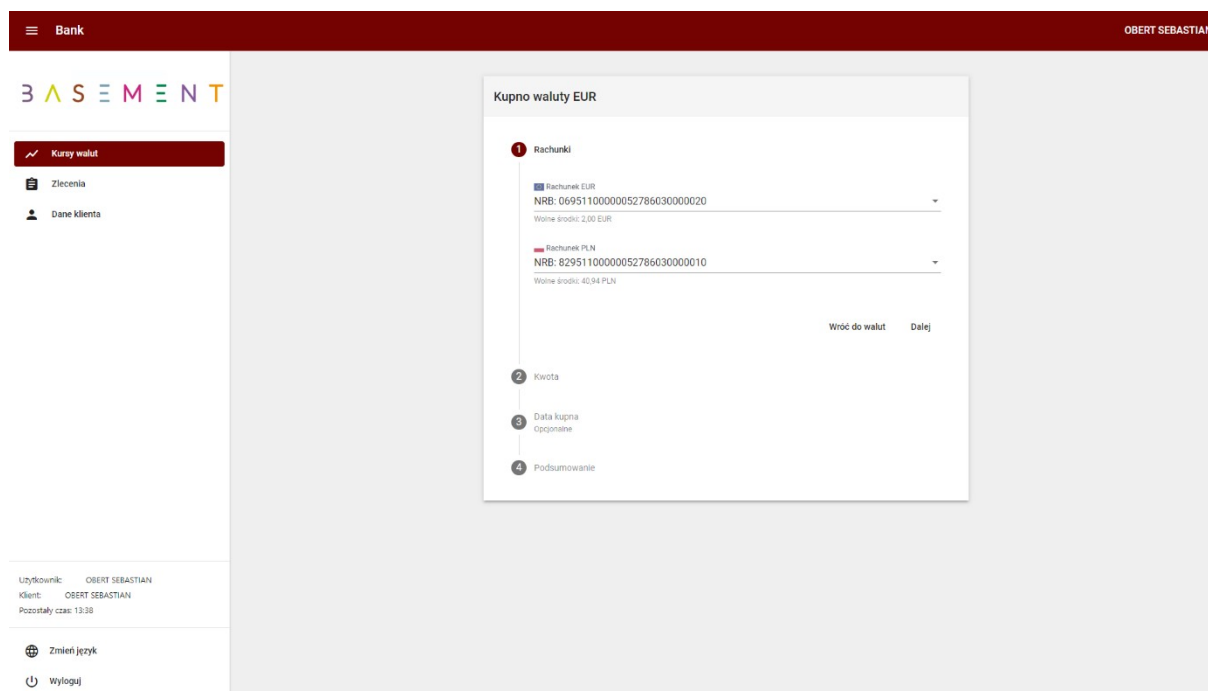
Bank

OBERT SEBASTIAN

BASEMENT

Kursy walut
Zlecenia
Dane klienta

Kupno waluty EUR

1 Rachunki

Rachunek EUR
NRB: 06951100000052786030000020
Wolne środki: 2,00 EUR

Rachunek PLN
NRB: 82951100000052786030000010
Wolne środki: 40,94 PLN

Wróć do walut Dalej

2 Kwota

3 Data kupna
Opcjonalne

4 Podsumowanie

Użytkownik: OBERT SEBASTIAN
Klient: OBERT SEBASTIAN
Pozostały czas: 13:38

Zmień język
Wyloguj